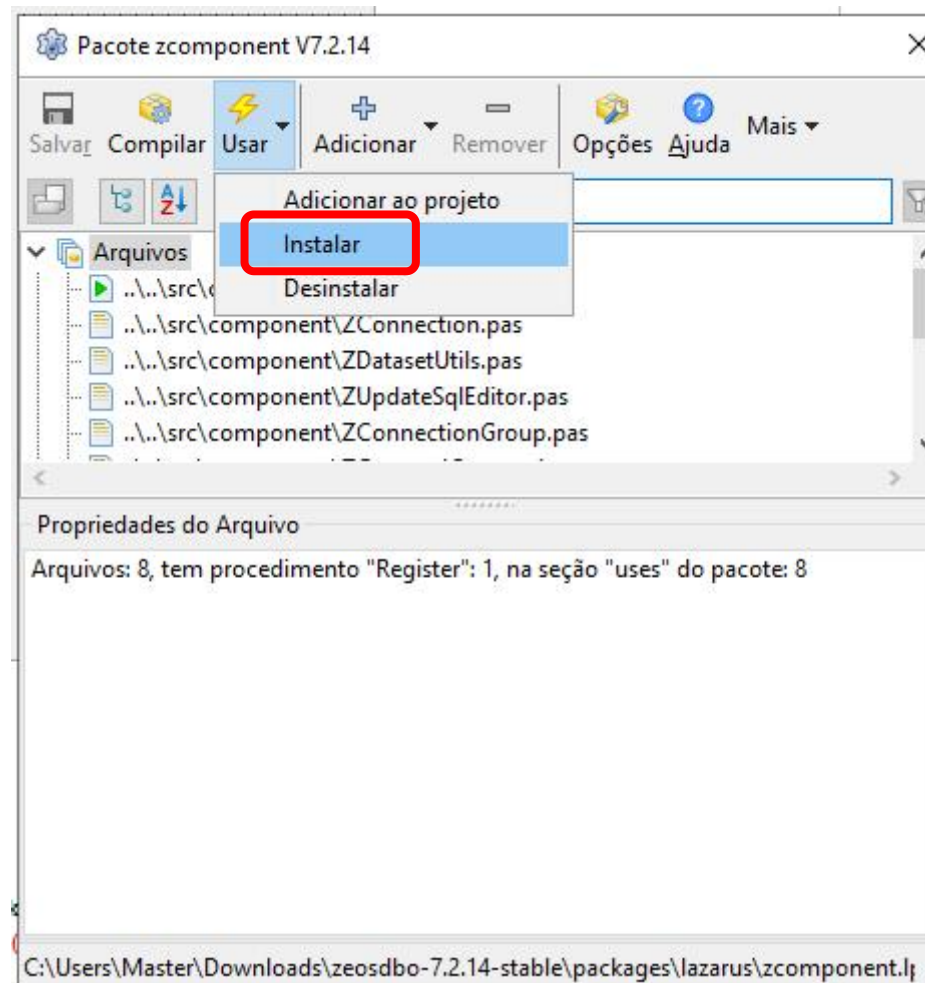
Pacote zcomponent V7.2.14

Salvar Compilar Usar Adicionar Remover Opções Ajuda Mais

Adicionar ao projeto
Instalar
Desinstalar

Arquivos
..\..\src\c
..\..\src\component\ZConnection.pas
..\..\src\component\ZDatasetUtils.pas
..\..\src\component\ZUpdateSqlEditor.pas
..\..\src\component\ZConnectionGroup.pas

Propriedades do Arquivo

Arquivos: 8, tem procedimento "Register": 1, na seção "uses" do pacote: 8

C:\Users\Master\Downloads\zeosdbo-7.2.14-stable\packages\lazarus\zcomponent.l